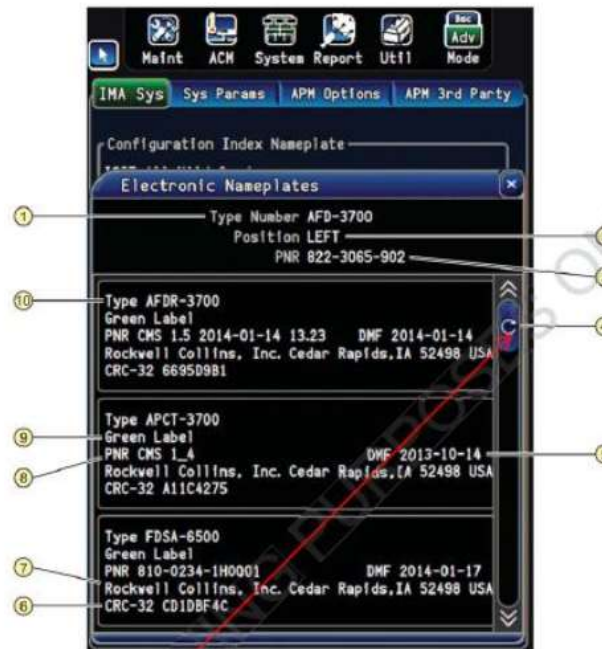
Maint ACM System Report Util Sec Adv Mode

IMA Sys Sys Params APM Options APM 3rd Party

Configuration Index Nameplate

Electronic Nameplates ×

1

Type Number AFD-3700
Position LEFT
PNR 822-3065-902

10

Type AFDR-3700
Green Label
PNR CMS 1.5 2014-01-14 13.23 DMF 2014-01-14
Rockwell Collins, Inc. Cedar Rapids,IA 52498 USA
CRC-32 6695D9B1

9
8

Type APCT-3700
Green Label
PNR CMS 1_4 DMF 2013-10-14
Rockwell Collins, Inc. Cedar Rapids,IA 52498 USA
CRC-32 A11C4275

7
6

Type FDSA-6500
Green Label
PNR 810-0234-1H0001 DMF 2014-01-17
Rockwell Collins, Inc. Cedar Rapids,IA 52498 USA
CRC-32 CD1DBF4C